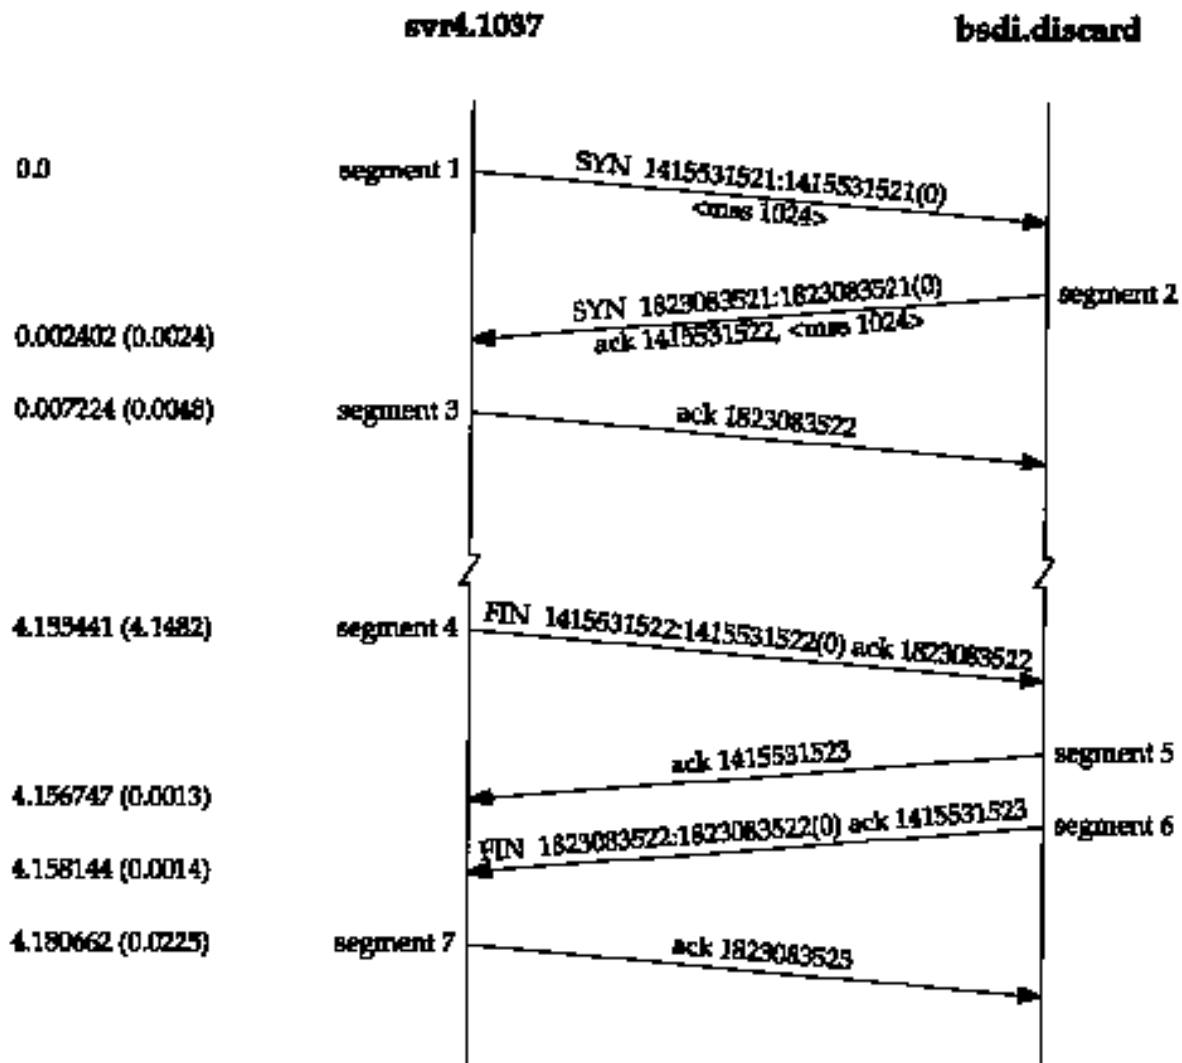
svr4.1037

bsdi.discard

0.0

segment 1

SYN 1415531521:1415531521(0) <mss 1024>

segment 2

SYN 1823083521:1823083521(0) ack 1415531522, <mss 1024>

0.002402 (0.0024)

0.007224 (0.0048)

segment 3

ack 1823083522

4.155441 (4.1482)

segment 4

FIN 1415531522:1415531522(0) ack 1823083522

ack 1415531523

segment 5

4.156747 (0.0013)

FIN 1823083522:1823083522(0) ack 1415531523

segment 6

4.158144 (0.0014)

4.180662 (0.0225)

segment 7

ack 1823083523